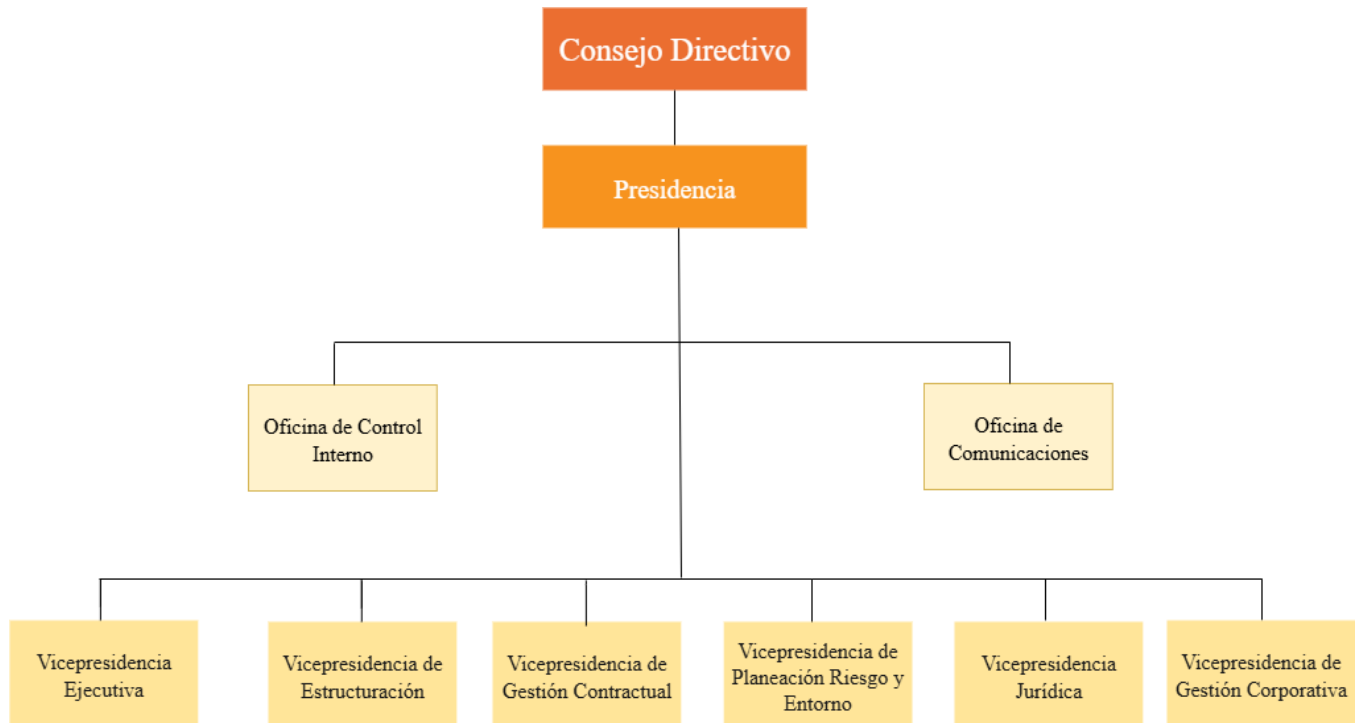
Consejo Directivo

Presidencia

Oficina de Control Interno

Oficina de Comunicaciones

Vicepresidencia Ejecutiva

Vicepresidencia de Estructuración

Vicepresidencia de Gestión Contractual

Vicepresidencia de Planeación Riesgo y Entorno

Vicepresidencia Jurídica

Vicepresidencia de Gestión Corporativa